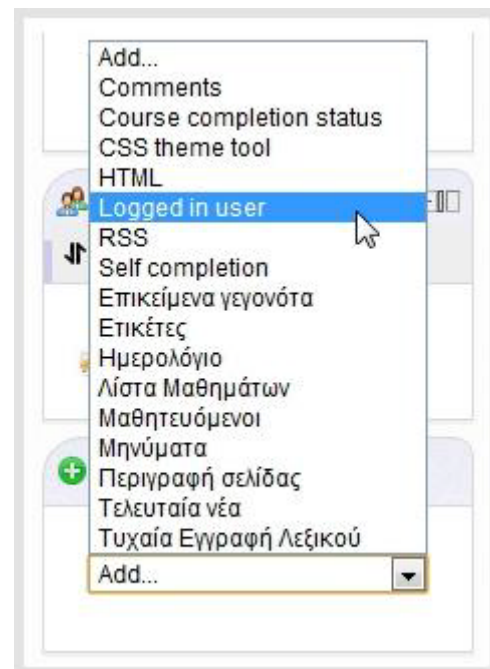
Add...
Comments
Course completion status
CSS theme tool
HTML
Logged in user
RSS
Self completion
Επικείμενα γεγονότα
Ετικέτες
Ημερολόγιο
Λίστα Μαθημάτων
Μαθητευόμενοι
Μηνύματα
Περιγραφή σελίδας
Τελευταία νέα
Τυχαία Εγγραφή Λεξικού

Add...